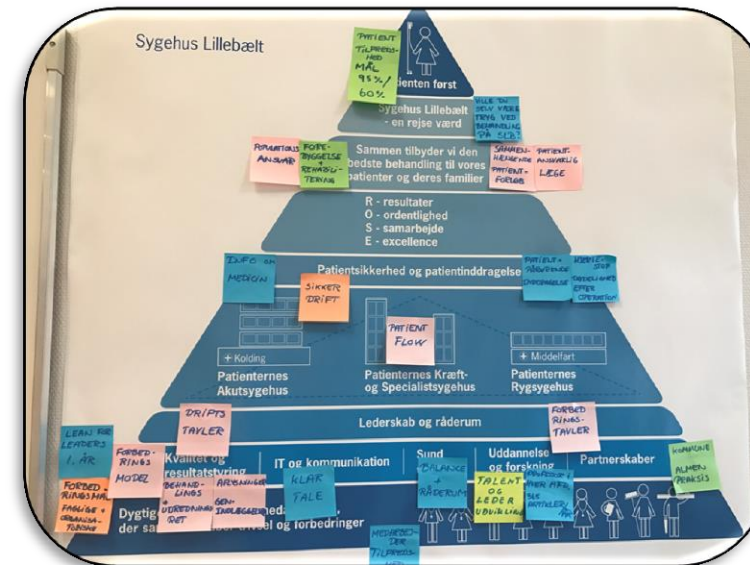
Sygehus Lillebælt

Patienten først

PATIENT TILFREDSHED MÅL 95%/60%

Sygehus Lillebælt - en rejse værd

VILLE DU SELV VÆRE TRYG VED BEHANDLING PÅ SLB?

Sammen tilbyder vi den bedste behandling til vores patienter og deres familier

POPULATIONS ANSVAR

FOREBYGGELSE + REHABILITERING

SAMMENHÆNGENDE PATIENTFORLØB

PATIENTANSVARLIG LÆGE

R - resultater
O - ordentlighed
S - samarbejde
E - excellence

Patientsikkerhed og patientinddragelse

INFO OM MEDICIN

SIKKER DRIFT

PATIENTINDDRAGELSE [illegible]

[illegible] EFTER OPERATION

PATIENT FLOW

+ Kolding
Patienternes Akutsygehus

Patienternes Kræft- og Specialistsygehus

+ Middelfart
Patienternes Rygsygehus

Ledelseskab og råderum

DRIFTS TAVLER

FORBEDRINGS-TAVLER

LEAN FOR LEDERS 1. ÅR

FORBEDRINGS MODEL

FORBEDRINGSMÅL FAGLIGE + ORGANISATORISKE

Kvalitet og resultatstyring

BEHANDLINGS + UDREDNINGS RET

ARBEJDS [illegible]

GENINDLÆGGELSER

IT og kommunikation

KLAR TALE

Sund

BALANCE + RÅDERUM

Uddannelse og forskning

TALENT OG LEDER UDVIKLING

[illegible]

Partnerskaber

KOMMUNE ALMEN PRAKSIS

Dygtige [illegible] der sa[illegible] udvikling og forbedringer

MEDARBEJDER TILFREDSHED